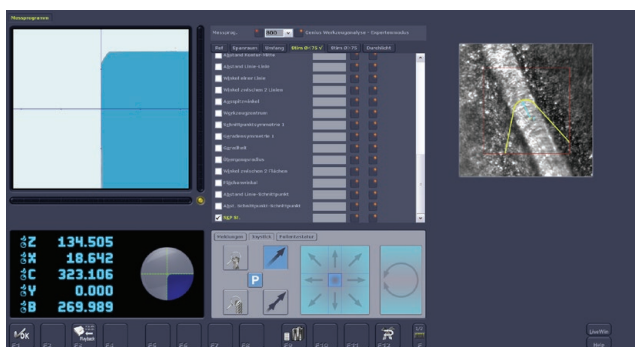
Messprogramm

Messprog. 800 Zentrix Werkzeugmodus - Expertenmodus

Rad Spanraum Steigung Wkm Ø: 76 V Wkm Ø: 75 Durchlicht

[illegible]
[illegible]
Winkel Linie Linie
Winkel zwischen 2 Linien
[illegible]
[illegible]
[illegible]
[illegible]
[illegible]
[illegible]
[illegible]
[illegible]
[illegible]
Abstand Linie-Schnittpunkt
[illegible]
Sgr. Kr.

Z 134.505
X 18.642
C 323.106
Y 0.000
B 269.989

P

F1 F2 F3 F4 F5 F6 F7 F8 F9 F10 F11 F12

Live Win